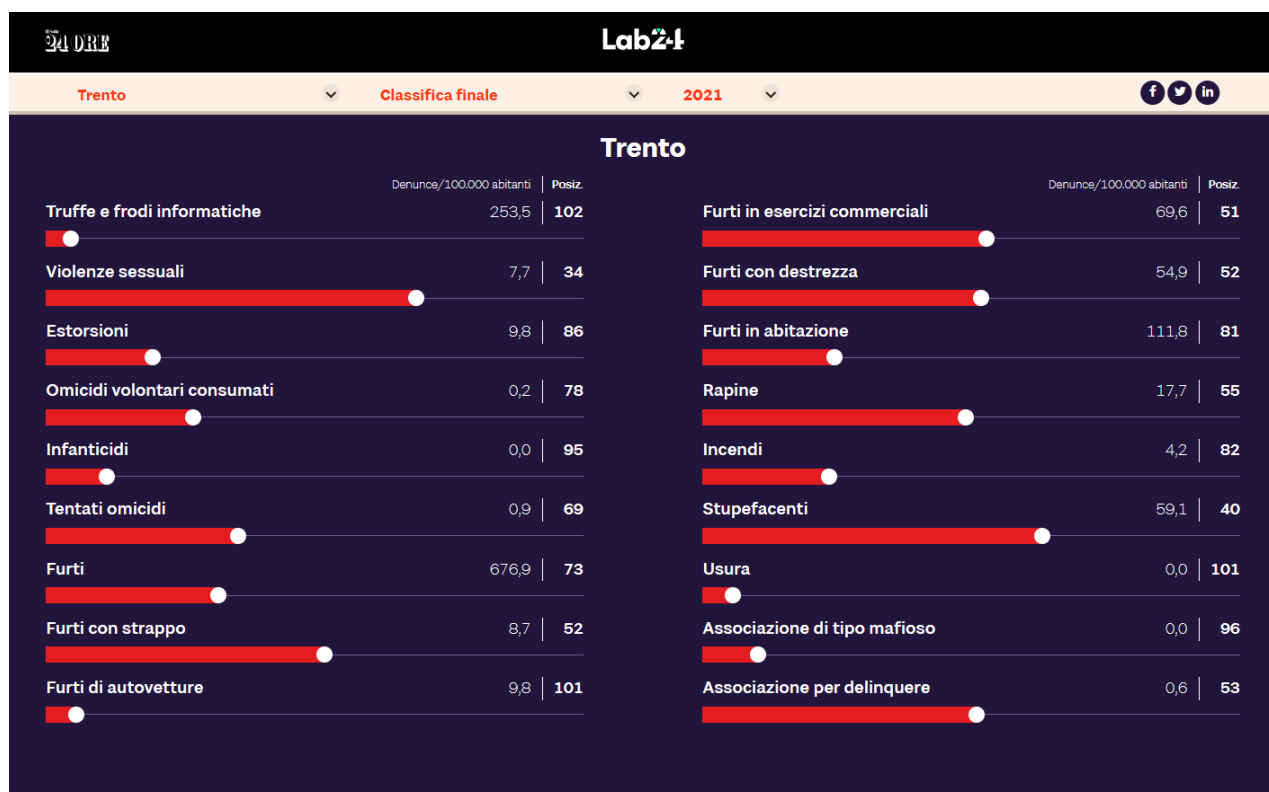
Il Sole 24 ORE

Lab24

Trento
Classifica finale
2021

Trento

| | Denunce/100.000 abitanti | Posiz. |
|---|---|---|
| Truffe e frodi informatiche | 253,5 | 102 |
| Violenze sessuali | 7,7 | 34 |
| Estorsioni | 9,8 | 86 |
| Omicidi volontari consumati | 0,2 | 78 |
| Infanticidi | 0,0 | 95 |
| Tentati omicidi | 0,9 | 69 |
| Furti | 676,9 | 73 |
| Furti con strappo | 8,7 | 52 |
| Furti di autovetture | 9,8 | 101 |

| | Denunce/100.000 abitanti | Posiz. |
|---|---|---|
| Furti in esercizi commerciali | 69,6 | 51 |
| Furti con destrezza | 54,9 | 52 |
| Furti in abitazione | 111,8 | 81 |
| Rapine | 17,7 | 55 |
| Incendi | 4,2 | 82 |
| Stupefacenti | 59,1 | 40 |
| Usura | 0,0 | 101 |
| Associazione di tipo mafioso | 0,0 | 96 |
| Associazione per delinquere | 0,6 | 53 |